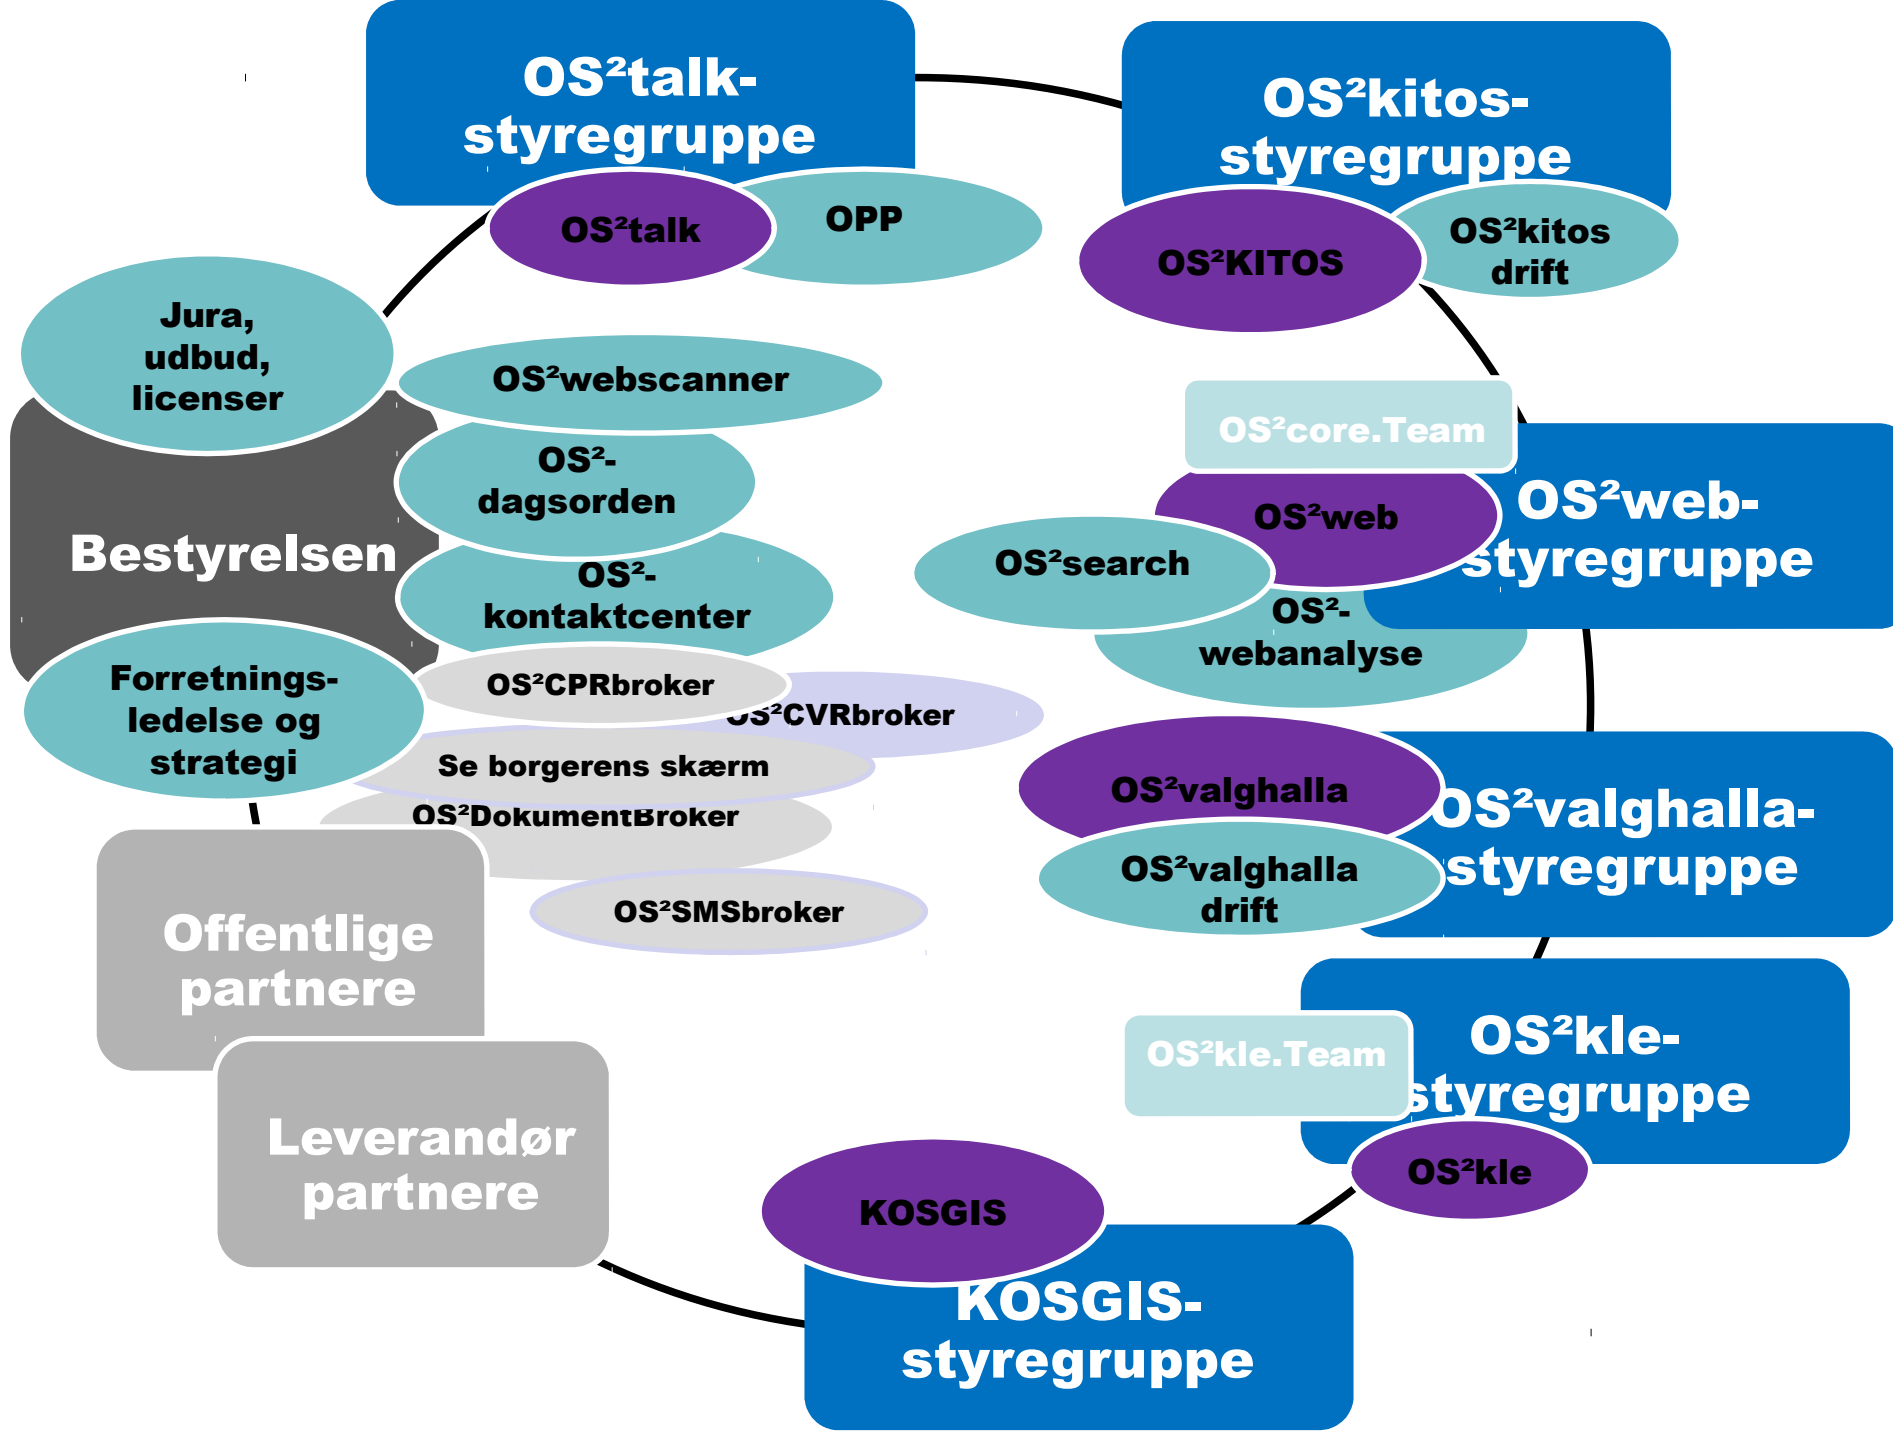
OS²talk-styregruppe

OS²talk

OPP

OS²kitos-styregruppe

OS²KITOS

OS²kitos drift

Jura, udbud, licenser

OS²webscanner

OS²-dagsorden

Bestyrelsen

OS²-kontaktcenter

Forretnings-ledelse og strategi

OS²CPRbroker

OS²CVRbroker

Se borgerens skærm

OS²DokumentBroker

OS²SMSbroker

OS²core.Team

OS²web

OS²web-styregruppe

OS²search

OS²-webanalyse

OS²valghalla

OS²valghalla-styregruppe

OS²valghalla drift

Offentlige partnere

Leverandør partnere

OS²kle-styregruppe

OS²kle.Team

OS²kle

KOSGIS

KOSGIS-styregruppe